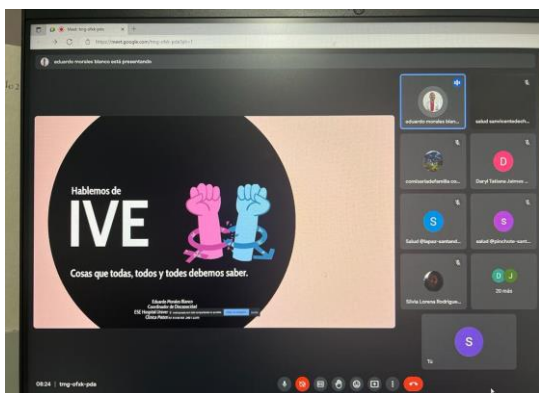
Meet: tmg-ofsk-pda
https://meet.google.com/tmg-ofsk-pda?pli=1

eduardo morales blanco está presentando

Hablemos de
IVE
Cosas que todas, todos y todes debemos saber.

Eduardo Morales Blanco
Coordinador de Discapacidad
ESE Hospital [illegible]
Clínica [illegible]

eduardo morales blan...
salud samvicentedesh...
comisariadefamilia.co...
D
Daryl Tatiana Jaimes ...
S
Salud @lopez-santand...
S
salud @pinchote-sant...
Silvia Lorena Rodrígue...
D J
20 más
S
Tú

08:24 | tmg-ofsk-pda